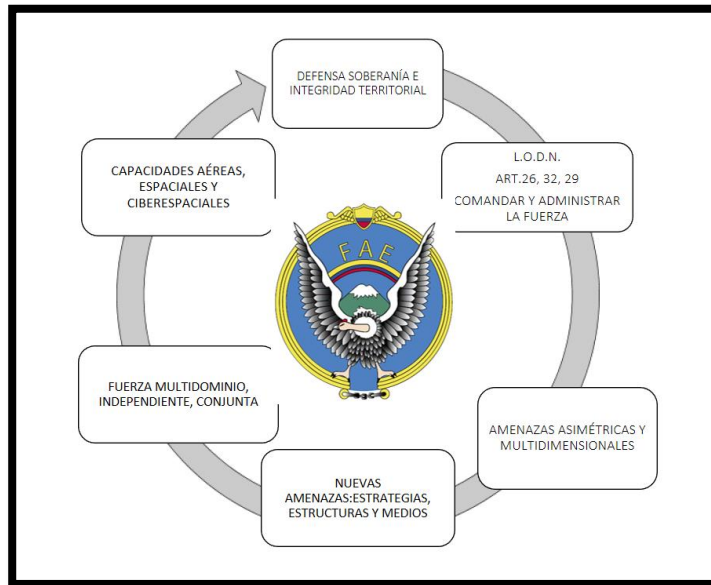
DEFENSA SOBERANÍA E INTEGRIDAD TERRITORIAL

L.O.D.N.
ART.26, 32, 29
COMANDAR Y ADMINISTRAR LA FUERZA

AMENAZAS ASIMÉTRICAS Y MULTIDIMENSIONALES

NUEVAS AMENAZAS:ESTRATEGIAS, ESTRUCTURAS Y MEDIOS

FUERZA MULTIDOMINIO, INDEPENDIENTE, CONJUNTA

CAPACIDADES AÉREAS, ESPACIALES Y CIBERESPACIALES

FAE